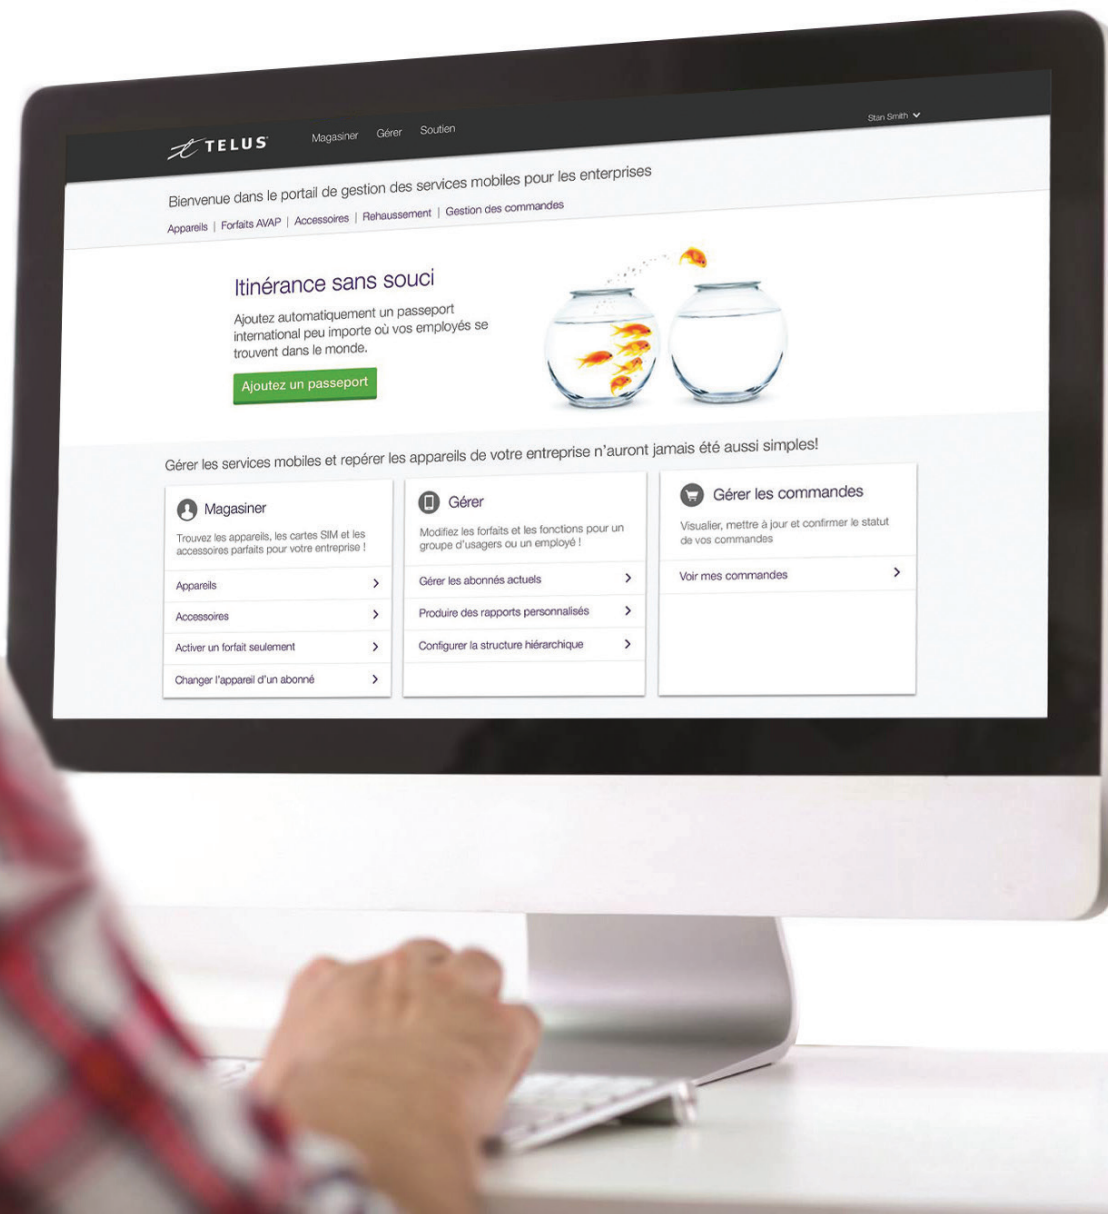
TELUS Magasiner Gérer Soutien

Stan Smith

Bienvenue dans le portail de gestion des services mobiles pour les enterprises

Appareils | Forfaits AVAP | Accessoires | Rehaussement | Gestion des commandes

Itinérance sans souci

Ajoutez automatiquement un passeport international peu importe où vos employés se trouvent dans le monde.

Ajoutez un passeport

Gérer les services mobiles et repérer les appareils de votre entreprise n'auront jamais été aussi simples!

Magasiner

Trouvez les appareils, les cartes SIM et les accessoires parfaits pour votre entreprise !

Appareils

Accessoires

Activer un forfait seulement

Changer l'appareil d'un abonné

Gérer

Modifiez les forfaits et les fonctions pour un groupe d'usagers ou un employé !

Gérer les abonnés actuels

Produire des rapports personnalisés

Configurer la structure hiérarchique

Gérer les commandes

Visualier, mettre à jour et confirmer le statut de vos commandes

Voir mes commandes